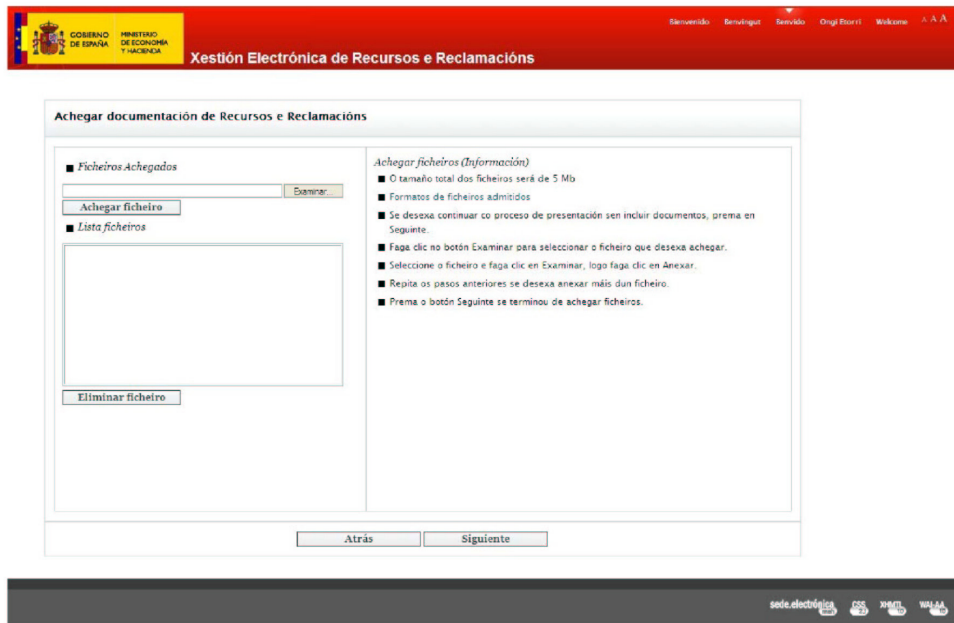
GOBIERNO DE ESPAÑA MINISTERIO DE ECONOMÍA Y HACIENDA

Xestión Electrónica de Recursos e Reclamacións

Bienvenido Benvingut Benvido Ongi Etorri Welcome A A A

Achegar documentación de Recursos e Reclamacións

■ Ficheiros Achegados

Examinar...

Achegar ficheiro

■ Lista ficheiros

Eliminar ficheiro

Achegar ficheiros (Información)

■ O tamaño total dos ficheiros será de 5 Mb

■ Formatos de ficheiros admitidos

■ Se desexa continuar co proceso de presentación sen incluir documentos, prema en Seguinte.

■ Faga clic no botón Examinar para seleccionar o ficheiro que desexa achegar.

■ Seleccione o ficheiro e faga clic en Examinar, logo faga clic en Anexar.

■ Repita os pasos anteriores se desexa anexar máis dun ficheiro.

■ Prema o botón Seguinte se terminou de achegar ficheiros.

Atrás

Siguiente

sede.electrónica CSS XHTML WAI-AA